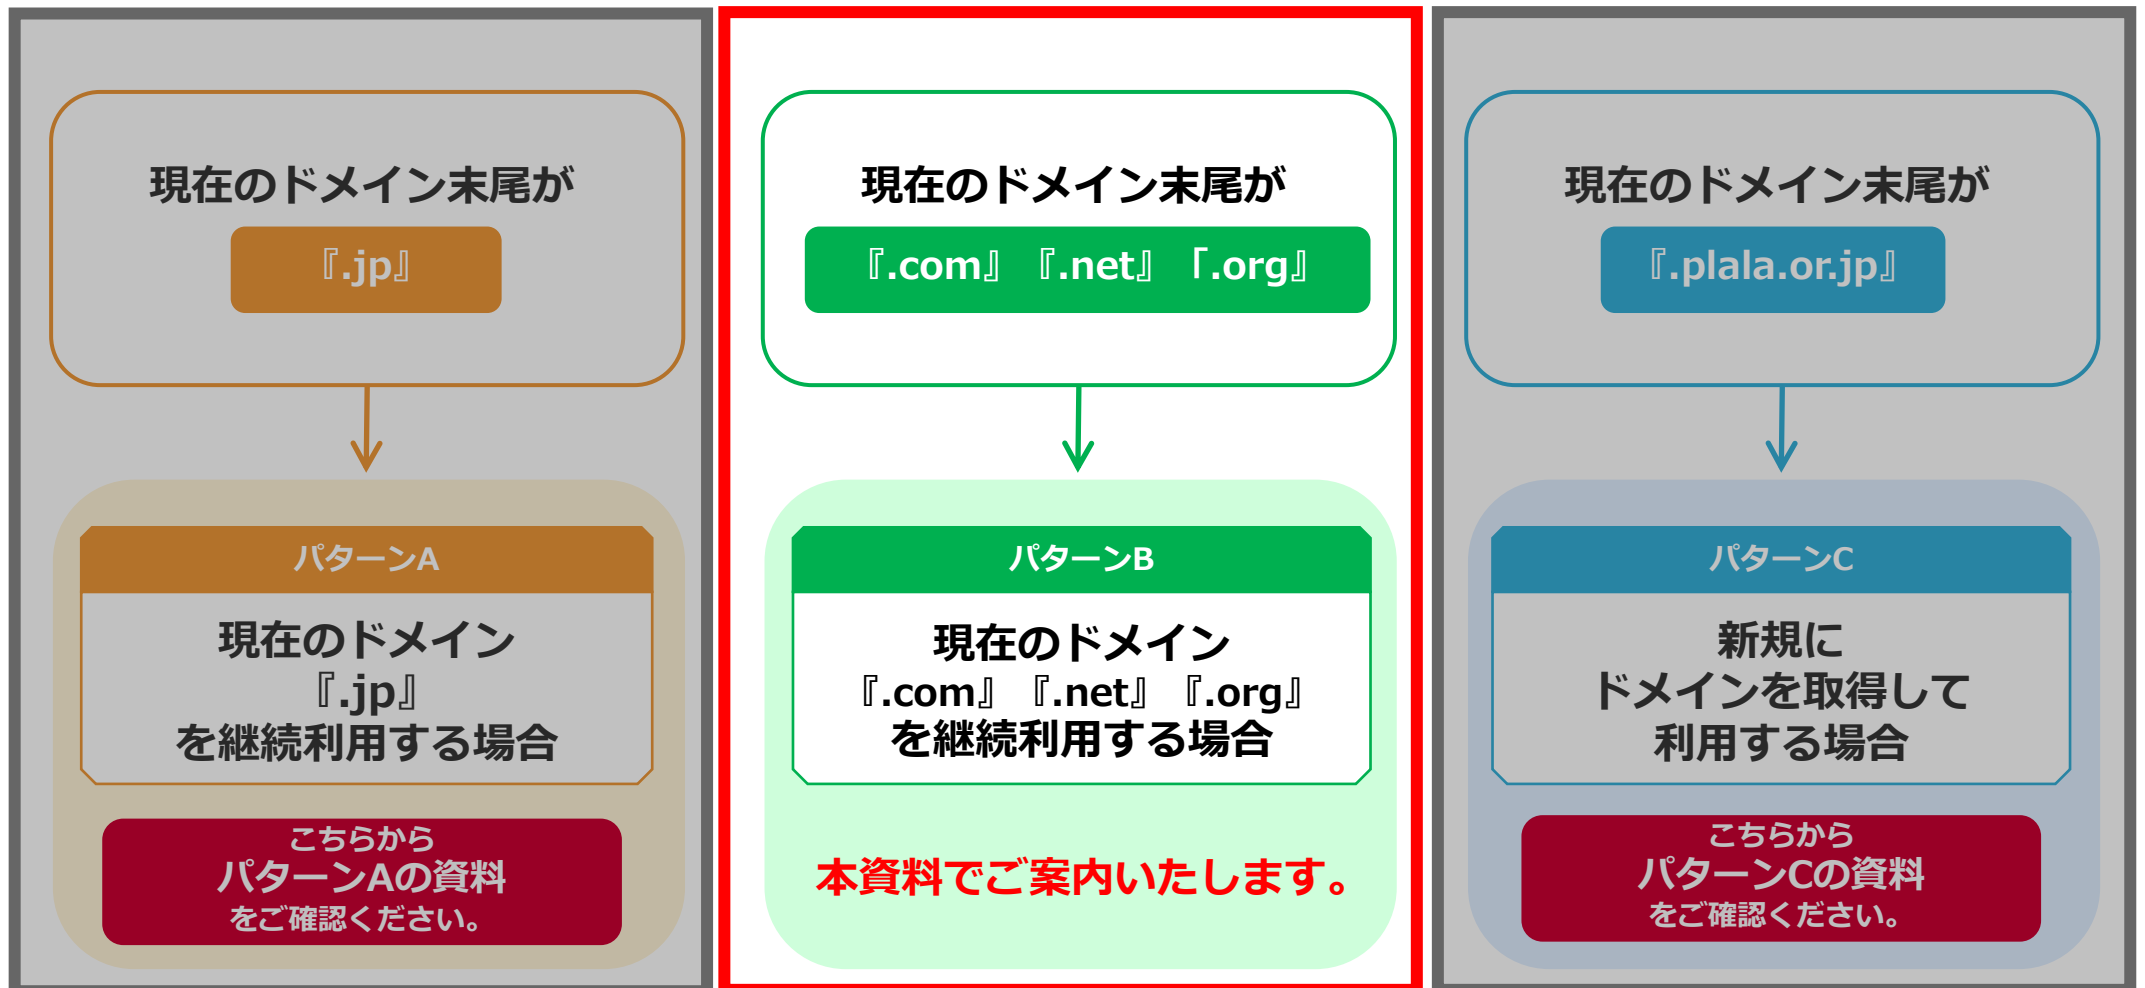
現在のドメイン末尾が
『.jp』

パターンA
現在のドメイン
『.jp』
を継続利用する場合

こちらから
パターンAの資料
をご確認ください。

現在のドメイン末尾が
『.com』『.net』「.org』

パターンB
現在のドメイン
『.com』『.net』『.org』
を継続利用する場合

本資料でご案内いたします。

現在のドメイン末尾が
『.plala.or.jp』

パターンC
新規に
ドメインを取得して
利用する場合

こちらから
パターンCの資料
をご確認ください。